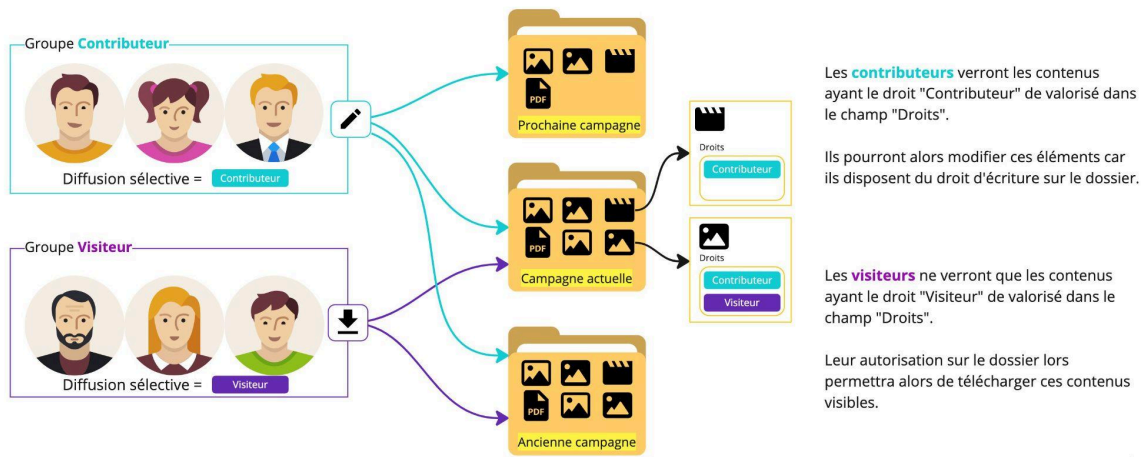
Groupe Contributeur

Diffusion sélective = Contributeur

Groupe Visiteur

Diffusion sélective = Visiteur

PDF

Prochaine campagne

PDF

Campagne actuelle

PDF

Ancienne campagne

Droits

Contributeur

Droits

Contributeur

Visiteur

Les contributeurs verront les contenus ayant le droit "Contributeur" de valorisé dans le champ "Droits".

Ils pourront alors modifier ces éléments car ils disposent du droit d'écriture sur le dossier.

Les visiteurs ne verront que les contenus ayant le droit "Visiteur" de valorisé dans le champ "Droits".

Leur autorisation sur le dossier lors permettra alors de télécharger ces contenus visibles.